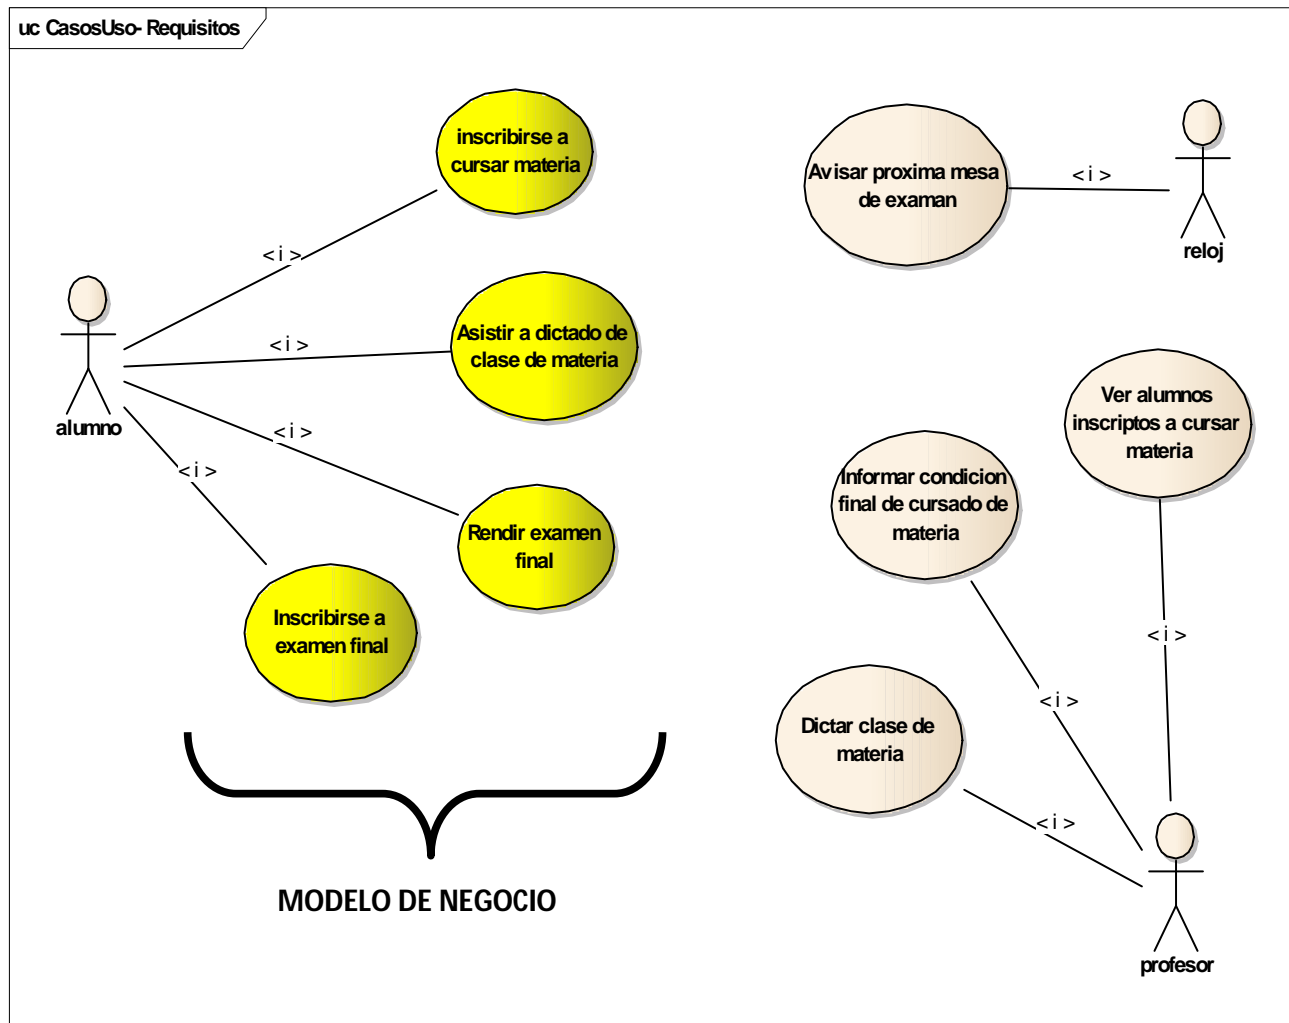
uc CasosUso- Requisitos

inscribirse a cursar materia

Avisar proxima mesa de examan

<i>

reloj

<i>

<i>

Asistir a dictado de clase de materia

alumno

<i>

<i>

Ver alumnos inscriptos a cursar materia

Informar condicion final de cursado de materia

Rendir examen final

Inscribirse a examen final

<i>

<i>

Dictar clase de materia

<i>

MODELO DE NEGOCIO

profesor